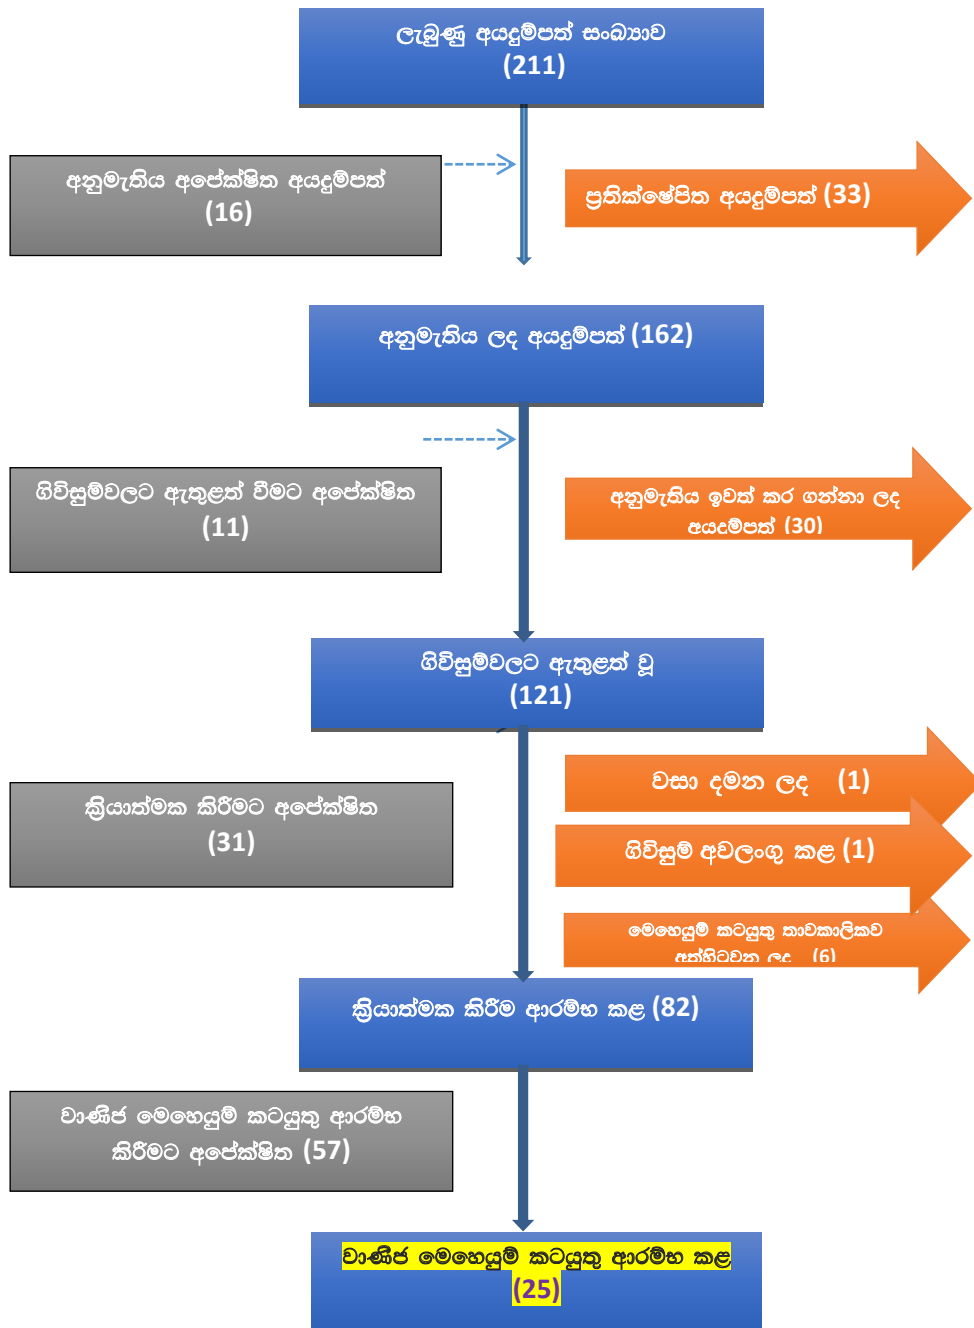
ලැබුණු අයදුම්පත් සංඛ්‍යාව
(211)

අනුමැතිය අපේක්ෂිත අයදුම්පත්
(16)

ප්‍රතික්ෂේපිත අයදුම්පත් (33)

අනුමැතිය ලද අයදුම්පත් (162)

ගිවිසුම්වලට ඇතුළත් වීමට අපේක්ෂිත
(11)

අනුමැතිය ඉවත් කර ගන්නා ලද අයදුම්පත් (30)

ගිවිසුම්වලට ඇතුළත් වූ
(121)

ක්‍රියාත්මක කිරීමට අපේක්ෂිත
(31)

වසා දමන ලද (1)

ගිවිසුම් අවලංගු කළ (1)

මෙහෙයුම් කටයුතු තාවකාලිකව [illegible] (6)

ක්‍රියාත්මක කිරීම ආරම්භ කළ (82)

වාණිජ මෙහෙයුම් කටයුතු ආරම්භ කිරීමට අපේක්ෂිත (57)

වාණිජ මෙහෙයුම් කටයුතු ආරම්භ කළ
(25)